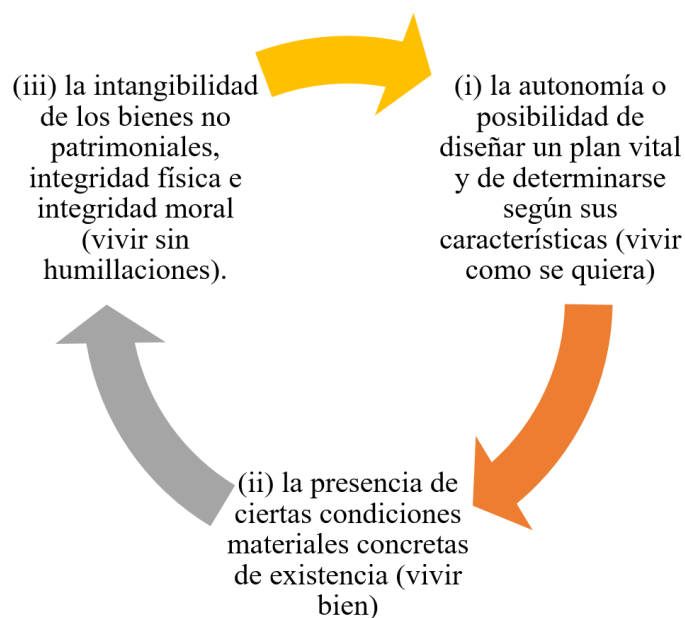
(i) la autonomía o posibilidad de diseñar un plan vital y de determinarse según sus características (vivir como se quiera)

(ii) la presencia de ciertas condiciones materiales concretas de existencia (vivir bien)

(iii) la intangibilidad de los bienes no patrimoniales, integridad física e integridad moral (vivir sin humillaciones).